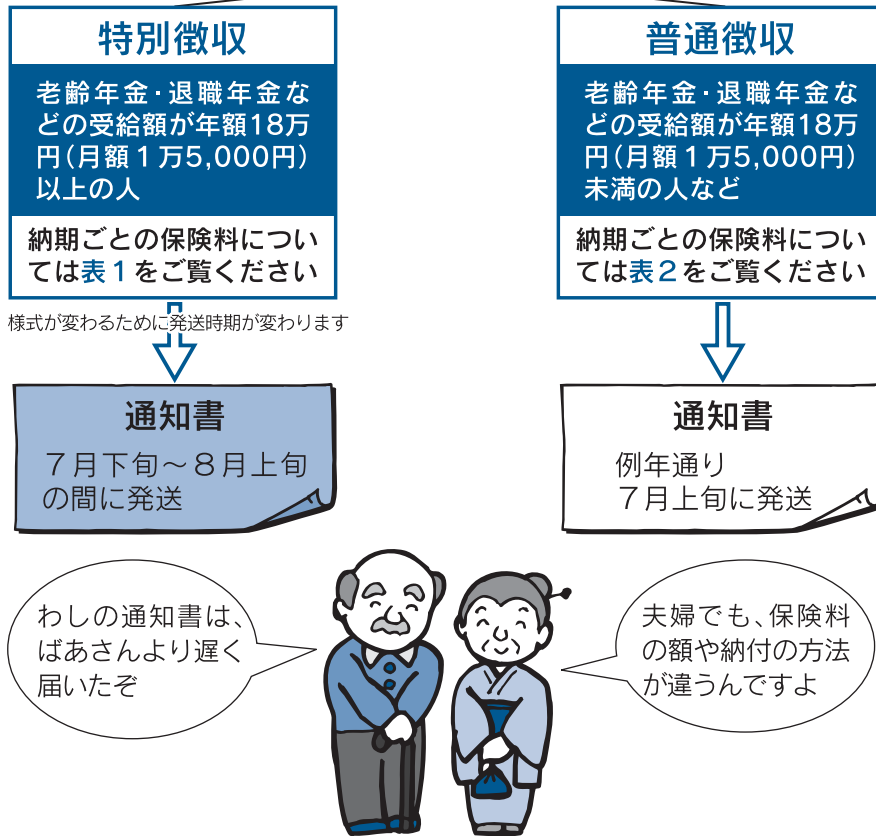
特別徴収

老齢年金・退職年金などの受給額が年額18万円（月額１万5,000円）以上の人

納期ごとの保険料については表１をご覧ください

様式が変わるために発送時期が変わります

通知書

７月下旬～８月上旬の間に発送

普通徴収

老齢年金・退職年金などの受給額が年額18万円（月額１万5,000円）未満の人など

納期ごとの保険料については表２をご覧ください

通知書

例年通り７月上旬に発送

わしの通知書は、ばあさんより遅く届いたぞ

夫婦でも、保険料の額や納付の方法が違うんですよ